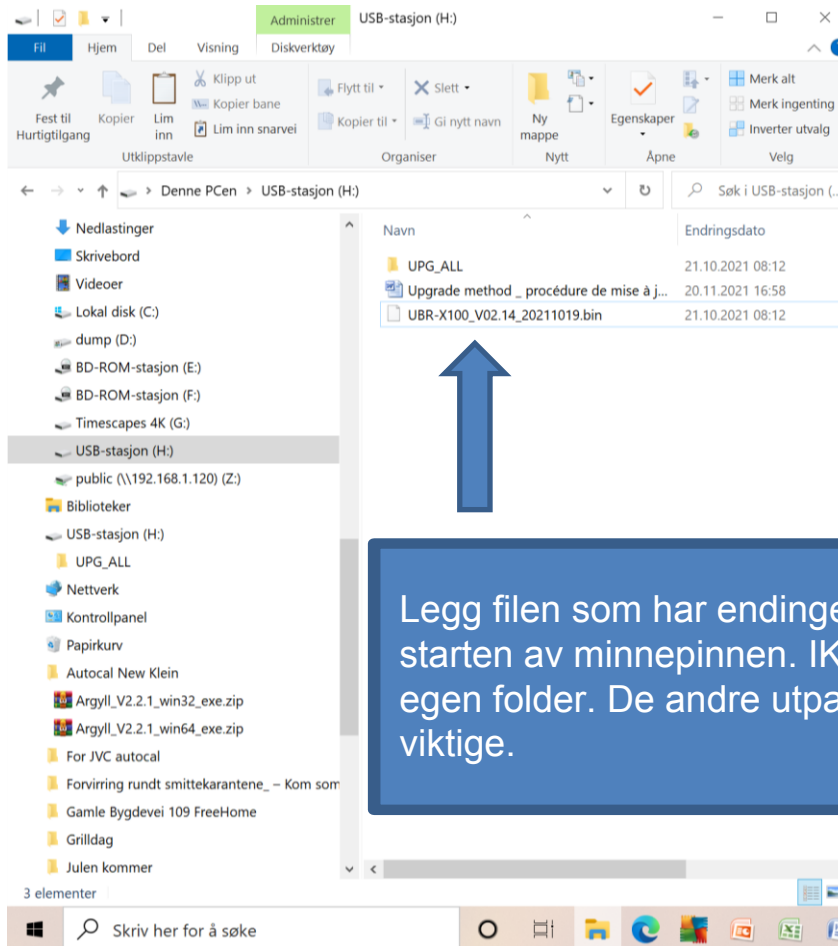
Administrer USB-stasjon (H:)

Fil Hjem Del Visning Diskverktøy

Fest til Hurtigtilgang Kopier Lim inn Klipp ut Kopier bane Lim inn snarvei
Utklippstavle

Flytt til Kopier til Slett Gi nytt navn
Organiser

Ny mappe
Nytt

Egenskaper
Åpne

Merk alt Merk ingenting Inverter utvalg
Velg

Denne PCen > USB-stasjon (H:)

Søk i USB-stasjon (...

Nedlastinger
Skrivebord
Videoer
Lokal disk (C:)
dump (D:)
BD-ROM-stasjon (E:)
BD-ROM-stasjon (F:)
Timescapes 4K (G:)
USB-stasjon (H:)
public (\\192.168.1.120) (Z:)
Biblioteker
USB-stasjon (H:)
UPG_ALL
Nettverk
Kontrollpanel
Papirkurv
Autocal New Klein
Argyll_V2.2.1_win32_exe.zip
Argyll_V2.2.1_win64_exe.zip
For JVC autocal
Forvirring rundt smittekarantene_ – Kom som
Gamle Bygdevei 109 FreeHome
Grilldag
Julen kommer

| Navn | Endringsdato |
|---|---|
| UPG_ALL | 21.10.2021 08:12 |
| Upgrade method _ procédure de mise à j... | 20.11.2021 16:58 |
| UBR-X100_V02.14_20211019.bin | 21.10.2021 08:12 |

Legg filen som har endinge
starten av minnepinnen. IK
egen folder. De andre utpa
viktige.

3 elementer

Skriv her for å søke